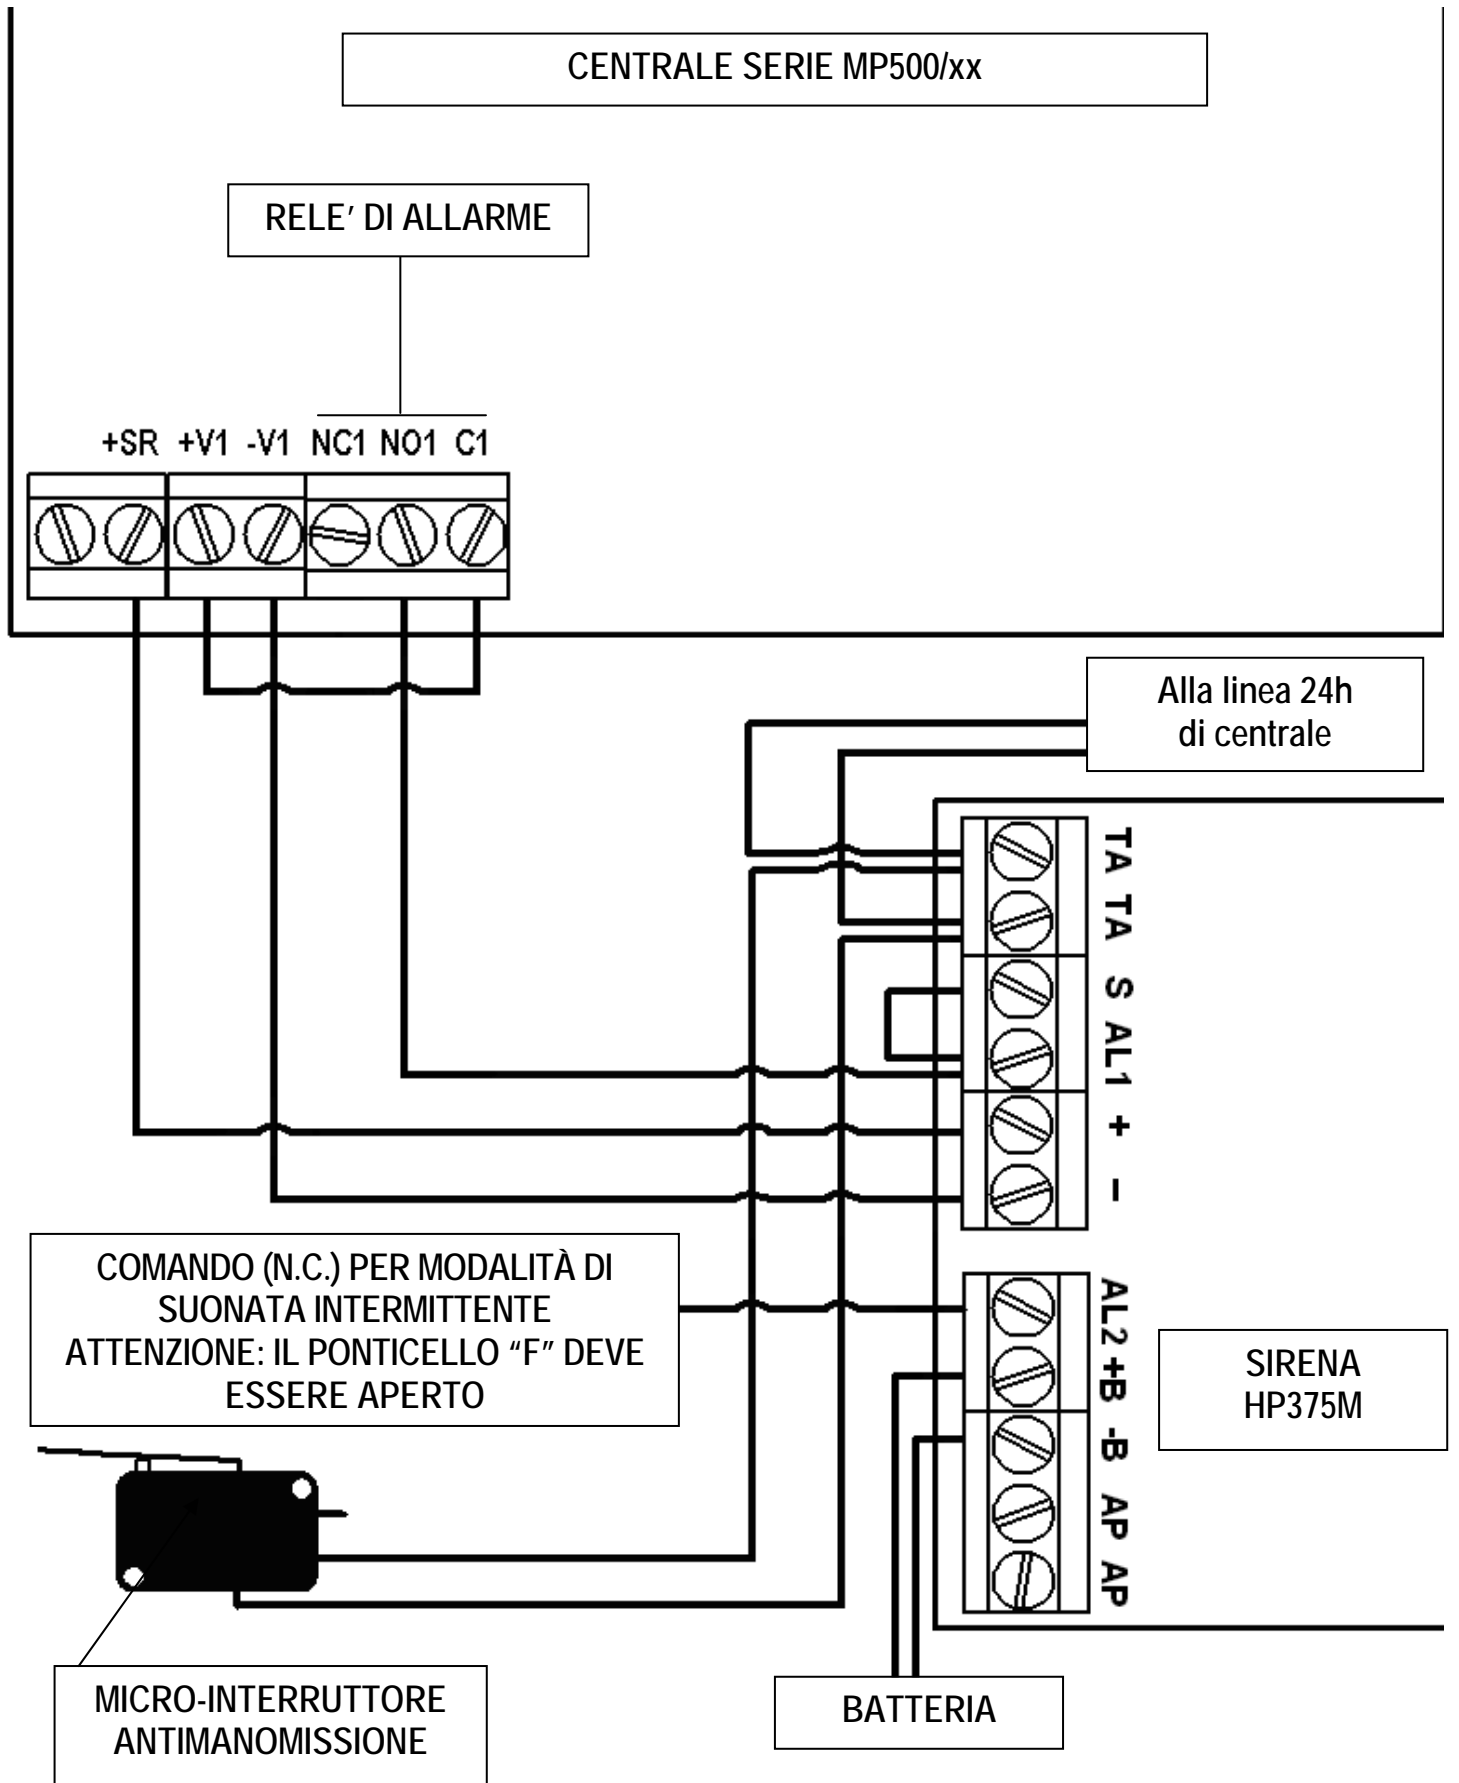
CENTRALE SERIE MP500/xx

RELE' DI ALLARME

+SR +V1 -V1 NC1 NO1 C1

Alla linea 24h di centrale

TA TA S AL1 + –

COMANDO (N.C.) PER MODALITÀ DI SUONATA INTERMITTENTE ATTENZIONE: IL PONTICELLO "F" DEVE ESSERE APERTO

AL2 +B -B AP AP

SIRENA HP375M

MICRO-INTERRUTTORE ANTIMANOMISSIONE

BATTERIA